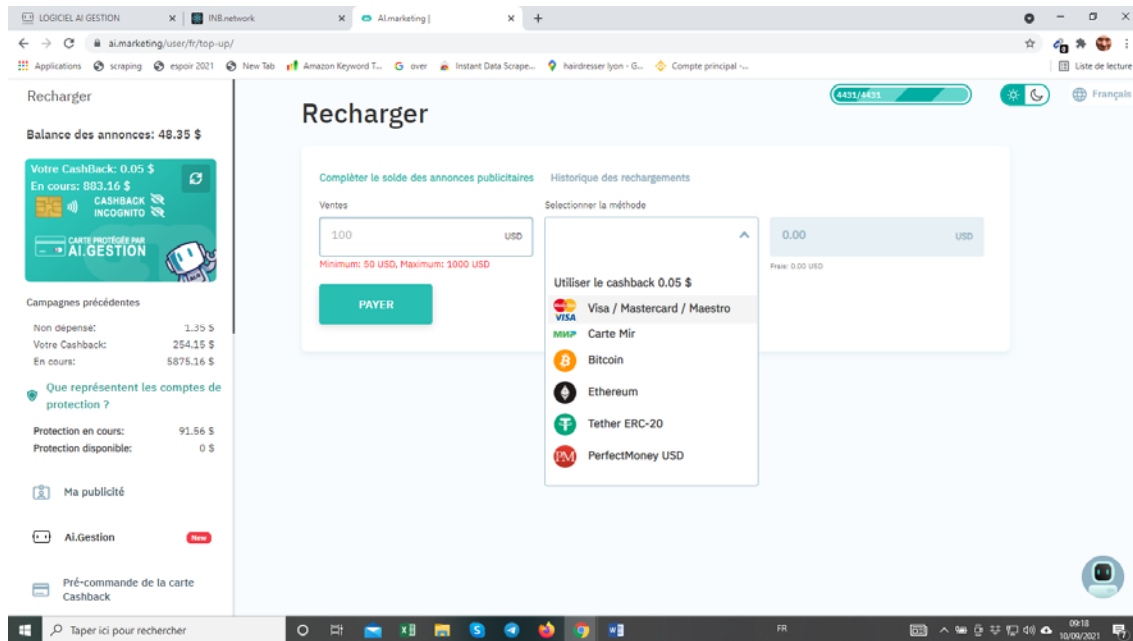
LOGICIEL AI GESTION
INB.network
AI.marketing |
ai.marketing/user/fr/top-up/
Applications scraping espoir 2021 New Tab Amazon Keyword T... over Instant Data Scrape... hairdresser lyon - G... Compte principal -...
Liste de lecture

Recharger

Balance des annonces: 48.35 $

Votre CashBack: 0.05 $
En cours: 883.16 $
CASHBACK INCOGNITO
CARTE PROTÉGÉE PAR AI.GESTION

Campagnes précédentes

| Non dépensé: | 1.35 $ |
|---|---|
| Votre Cashback: | 254.15 $ |
| En cours: | 5875.16 $ |

Que représentent les comptes de protection ?

| Protection en cours: | 91.56 $ |
|---|---|
| Protection disponible: | 0 $ |

Ma publicité

Ai.Gestion New

Pré-commande de la carte Cashback

Recharger

4431/4431

Français

Compléter le solde des annonces publicitaires Historique des rechargements

Ventes
100 USD
Minimum: 50 USD, Maximum: 1000 USD

Selectionner la méthode
Utiliser le cashback 0.05 $
Visa / Mastercard / Maestro
Carte Mir
Bitcoin
Ethereum
Tether ERC-20
PerfectMoney USD

0.00 USD
Frais: 0.00 USD

PAYER

Taper ici pour rechercher
FR
09:18
10/09/2021